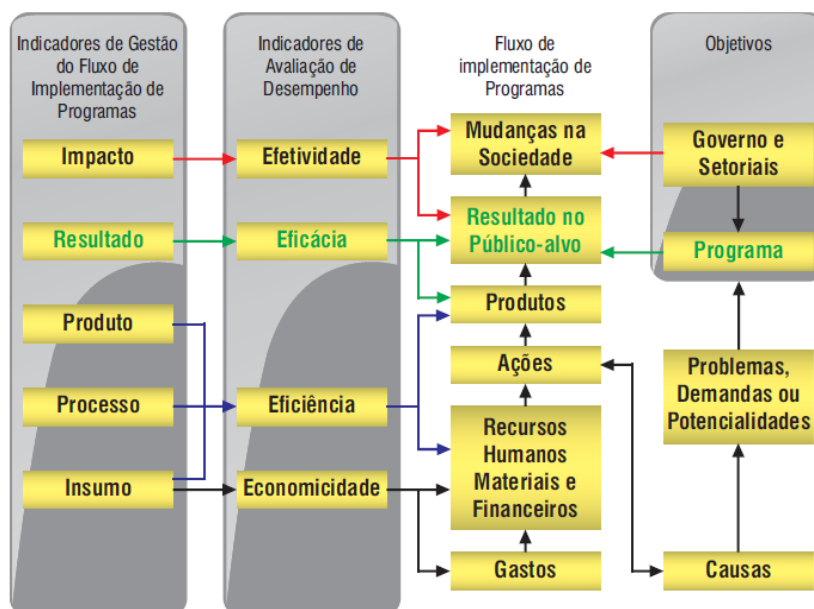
Indicadores de Gestão do Fluxo de Implementação de Programas

Impacto

Resultado

Produto

Processo

Insumo

Indicadores de Avaliação de Desempenho

Efetividade

Eficácia

Eficiência

Economicidade

Fluxo de implementação de Programas

Mudanças na Sociedade

Resultado no Público-alvo

Produtos

Ações

Recursos Humanos Materiais e Financeiros

Gastos

Objetivos

Governo e Setoriais

Programa

Problemas, Demandas ou Potencialidades

Causas